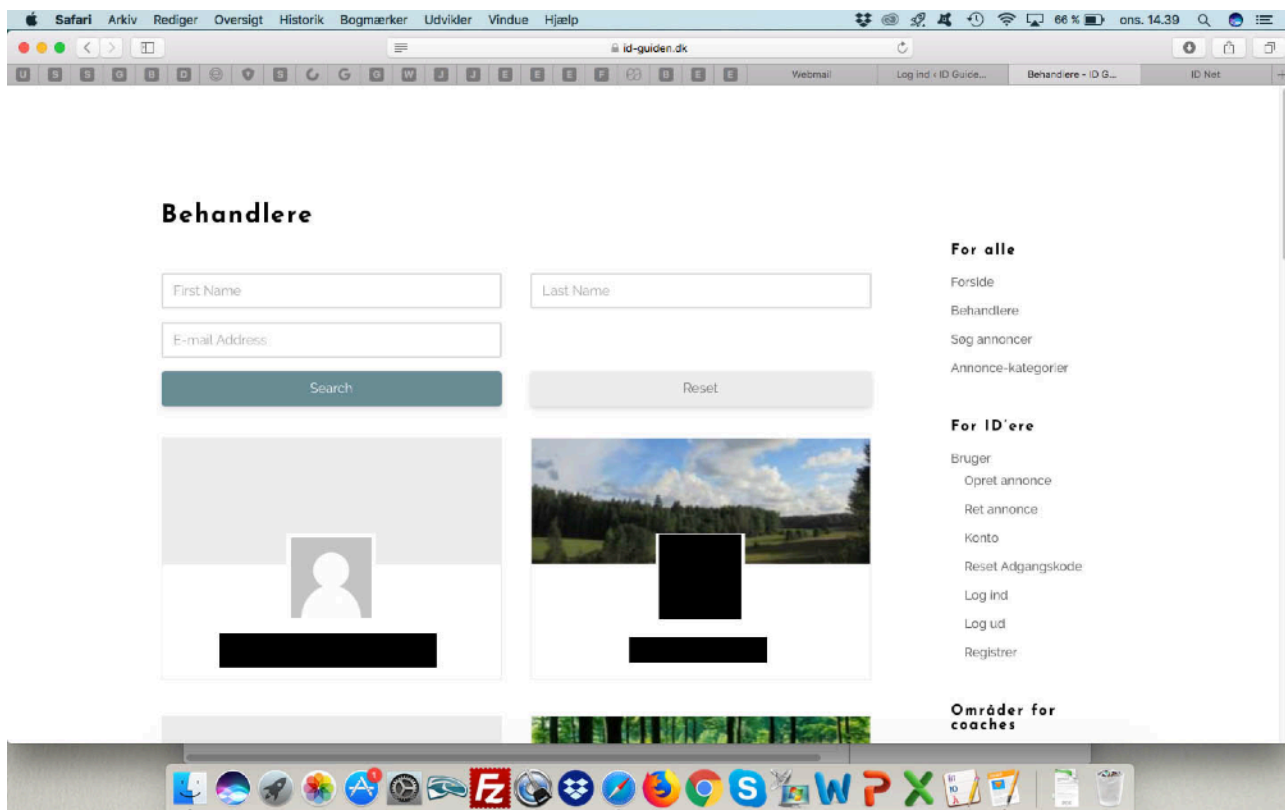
Safari Arkiv Rediger Oversigt Historik Bogmærker Udvikler Vindue Hjælp

66 % ons. 14.39

id-guiden.dk

Webmail | Log ind ‹ ID Guide... | Behandlere - ID G... | ID Net

Behandlere

First Name

Last Name

E-mail Address

Search

Reset

For alle

Forside

Behandlere

Søg annoncer

Annonce-kategorier

For ID'ere

Bruger

Opret annonce

Ret annonce

Konto

Reset Adgangskode

Log ind

Log ud

Registrer

Områder for coaches